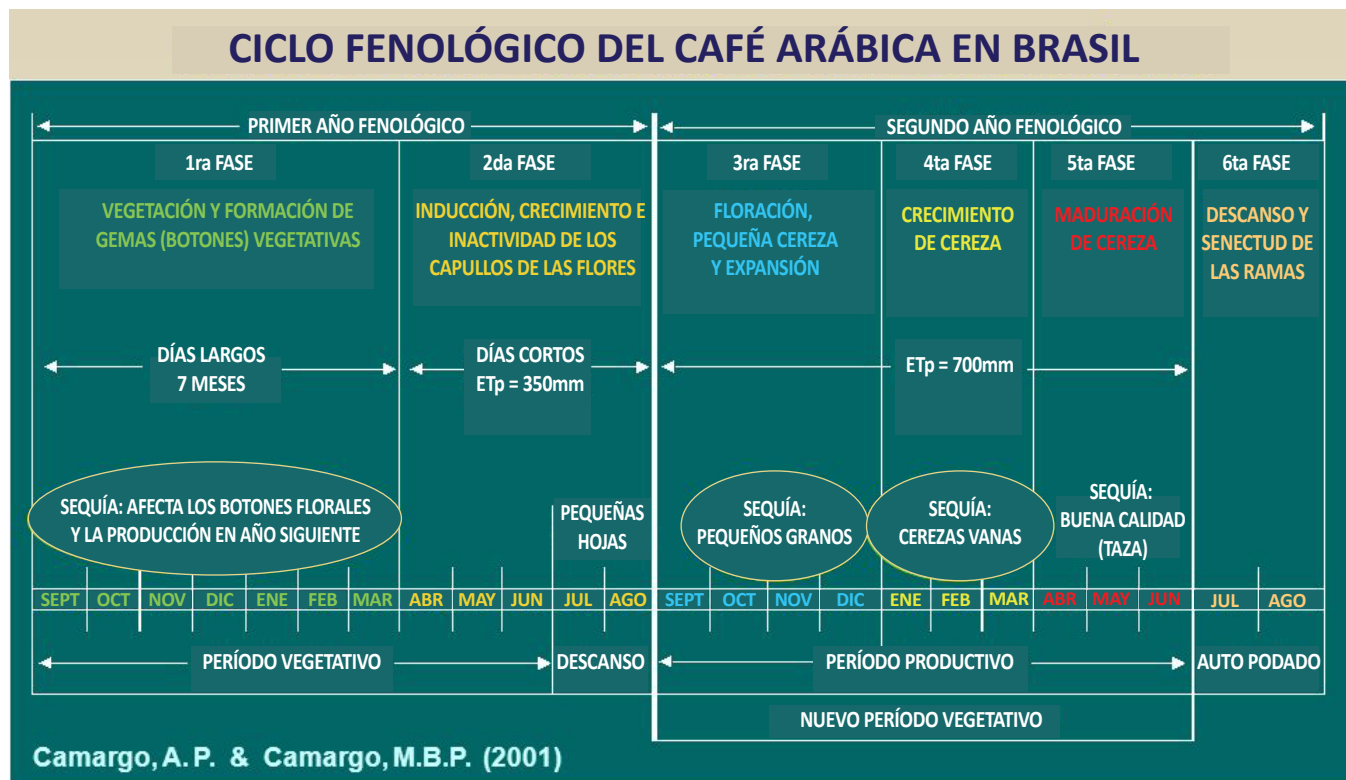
CICLO FENOLÓGICO DEL CAFÉ ARÁBICA EN BRASIL

PRIMER AÑO FENOLÓGICO

SEGUNDO AÑO FENOLÓGICO

1ra FASE

2da FASE

3ra FASE

4ta FASE

5ta FASE

6ta FASE

VEGETACIÓN Y FORMACIÓN DE GEMAS (BOTONES) VEGETATIVAS

INDUCCIÓN, CRECIMIENTO E INACTIVIDAD DE LOS CAPULLOS DE LAS FLORES

FLORACIÓN, PEQUEÑA CEREZA Y EXPANSIÓN

CRECIMIENTO DE CEREZA

MADURACIÓN DE CEREZA

DESCANSO Y SENECTUD DE LAS RAMAS

DÍAS LARGOS 7 MESES

DÍAS CORTOS ETp = 350mm

ETp = 700mm

SEQUÍA: AFECTA LOS BOTONES FLORALES Y LA PRODUCCIÓN EN AÑO SIGUIENTE

PEQUEÑAS HOJAS

SEQUÍA: PEQUEÑOS GRANOS

SEQUÍA: CEREZAS VANAS

SEQUÍA: BUENA CALIDAD (TAZA)

| SEPT | OCT | NOV | DIC | ENE | FEB | MAR | ABR | MAY | JUN | JUL | AGO | SEPT | OCT | NOV | DIC | ENE | FEB | MAR | ABR | MAY | JUN | JUL | AGO |
|---|---|---|---|---|---|---|---|---|---|---|---|---|---|---|---|---|---|---|---|---|---|---|---|

PERÍODO VEGETATIVO

DESCANSO

PERÍODO PRODUCTIVO

AUTO PODADO

NUEVO PERÍODO VEGETATIVO

Camargo, A. P. & Camargo, M.B.P. (2001)